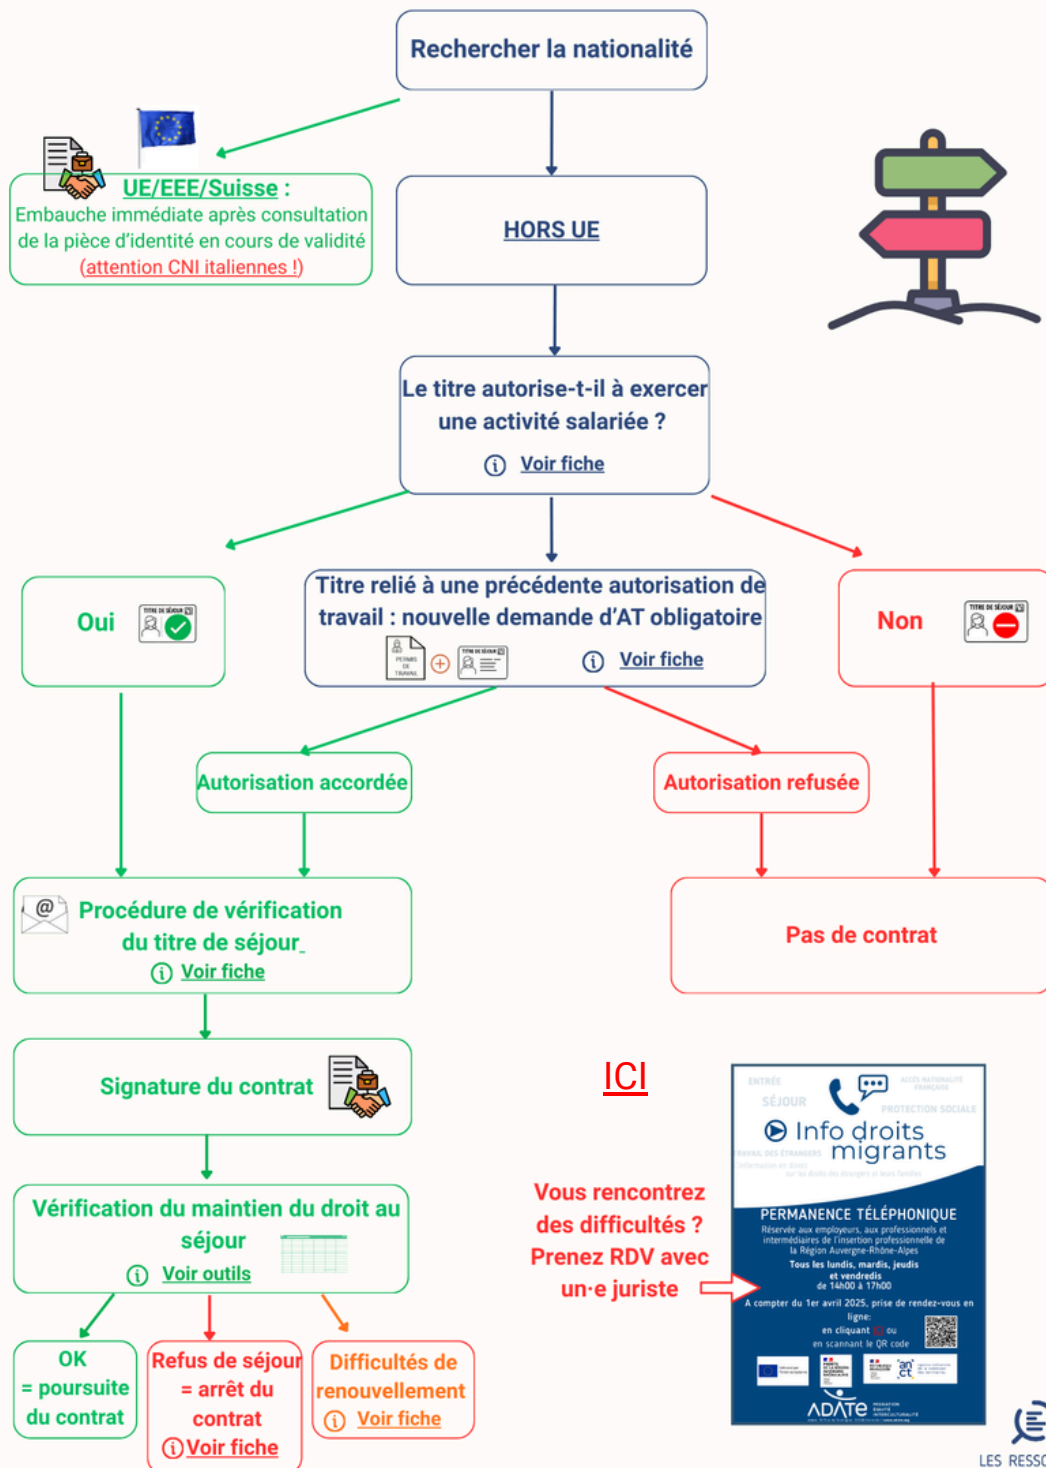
Rechercher la nationalité

UE/EEE/Suisse :
Embauche immédiate après consultation de la pièce d'identité en cours de validité
(attention CNI italiennes !)

HORS UE

Le titre autorise-t-il à exercer une activité salariée ?
ⓘ Voir fiche

Oui

TITRE DE SÉJOUR

Titre relié à une précédente autorisation de travail : nouvelle demande d'AT obligatoire
PERMIS DE TRAVAIL
TITRE DE SÉJOUR
ⓘ Voir fiche

Non

TITRE DE SÉJOUR

Autorisation accordée

Autorisation refusée

Procédure de vérification du titre de séjour
ⓘ Voir fiche

Pas de contrat

Signature du contrat

ICI

Vérification du maintien du droit au séjour
ⓘ Voir outils

Vous rencontrez des difficultés ? Prenez RDV avec un·e juriste

OK = poursuite du contrat

Refus de séjour = arrêt du contrat
ⓘVoir fiche

Difficultés de renouvellement
ⓘ Voir fiche

ENTRÉE
SÉJOUR
ACCÈS NATIONALITÉ FRANÇAISE
PROTECTION SOCIALE
TRAVAIL DES ÉTRANGERS
Info droits migrants
Information en droit sur les droits des étrangers et leurs familles

PERMANENCE TÉLÉPHONIQUE
Réservée aux employeurs, aux professionnels et intermédiaires de l'insertion professionnelle de la Région Auvergne-Rhône-Alpes
Tous les lundis, mardis, jeudis et vendredis de 14h00 à 17h00
A compter du 1er avril 2025, prise de rendez-vous en ligne:
en cliquant ici ou
en scannant le QR code

ADATE

LES RESSO